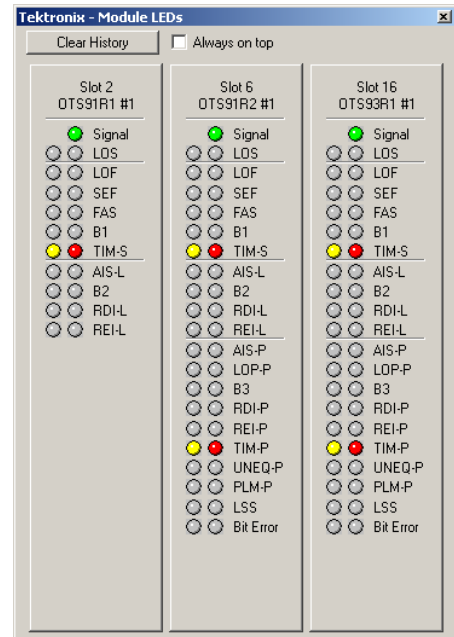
Tektronix - Module LEDs

Clear History

Always on top

Slot 2
OTS91R1 #1

Signal
LOS
LOF
SEF
FAS
B1
TIM-S
AIS-L
B2
RDI-L
REI-L

Slot 6
OTS91R2 #1

Signal
LOS
LOF
SEF
FAS
B1
TIM-S
AIS-L
B2
RDI-L
REI-L
AIS-P
LOP-P
B3
RDI-P
REI-P
TIM-P
UNEQ-P
PLM-P
LSS
Bit Error

Slot 16
OTS93R1 #1

Signal
LOS
LOF
SEF
FAS
B1
TIM-S
AIS-L
B2
RDI-L
REI-L
AIS-P
LOP-P
B3
RDI-P
REI-P
TIM-P
UNEQ-P
PLM-P
LSS
Bit Error